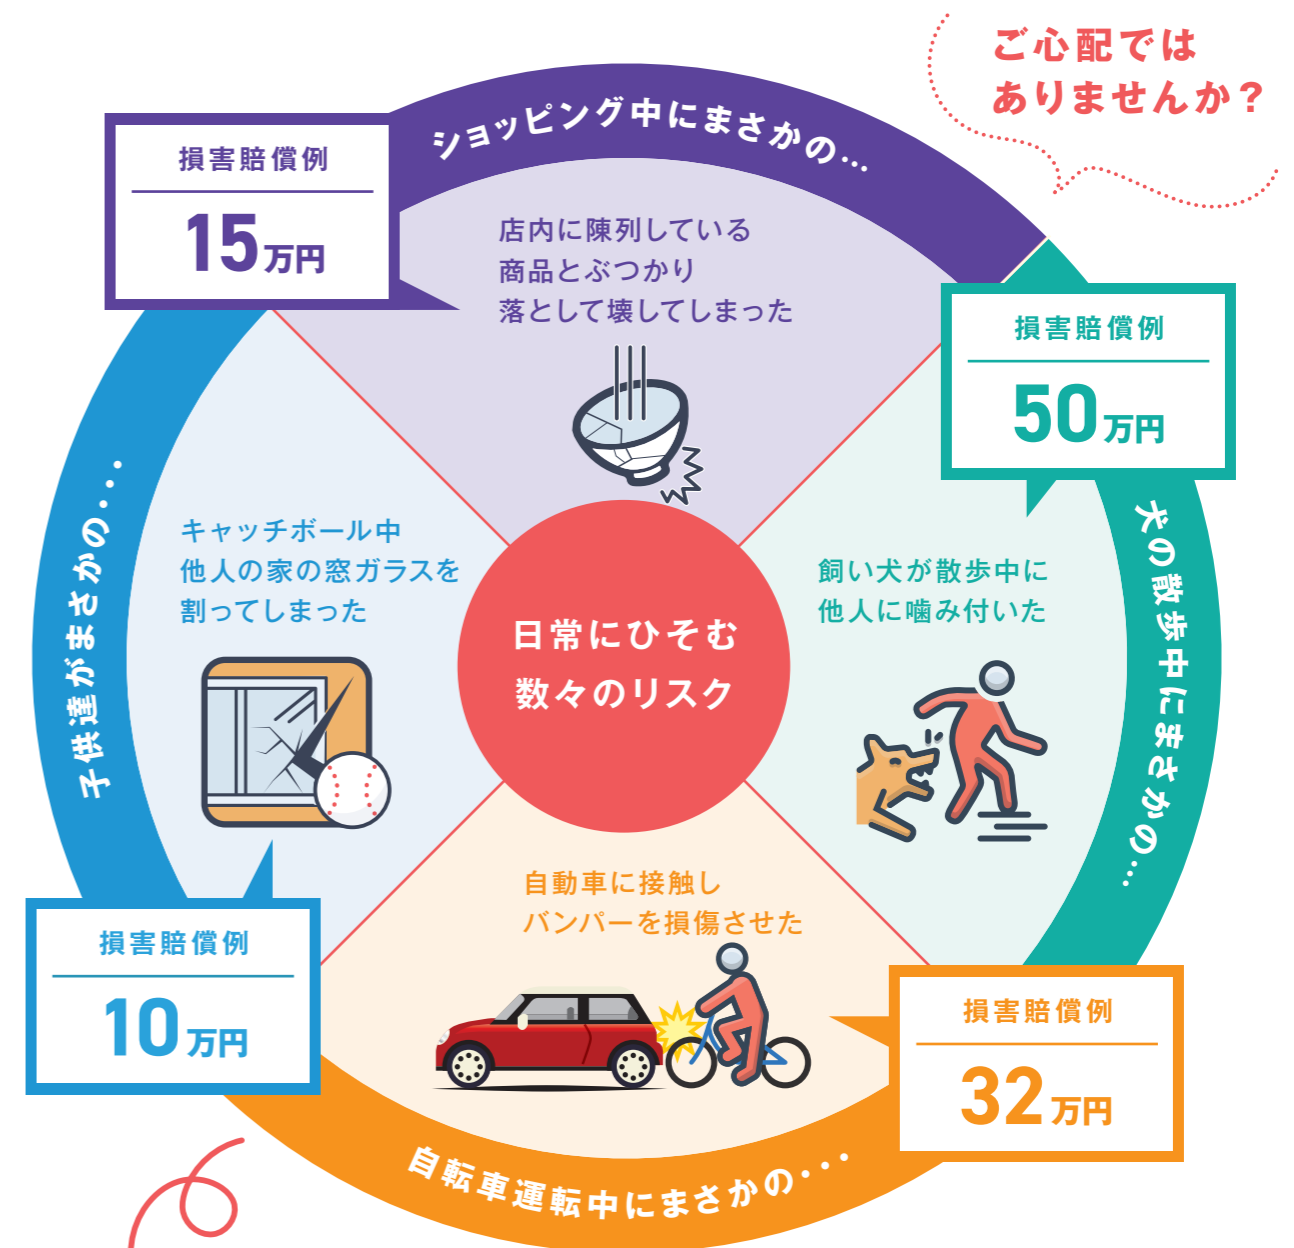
ご心配ではありませんか？

ショッピング中にまさかの…

損害賠償例

15万円

店内に陳列している商品とぶつかり落として壊してしまった

損害賠償例

50万円

犬の散歩中にまさかの…

飼い犬が散歩中に他人に噛み付いた

日常にひそむ数々のリスク

子供達がまさかの…

キャッチボール中他人の家の窓ガラスを割ってしまった

損害賠償例

10万円

自動車に接触しバンパーを損傷させた

損害賠償例

32万円

自転車運転中にまさかの…